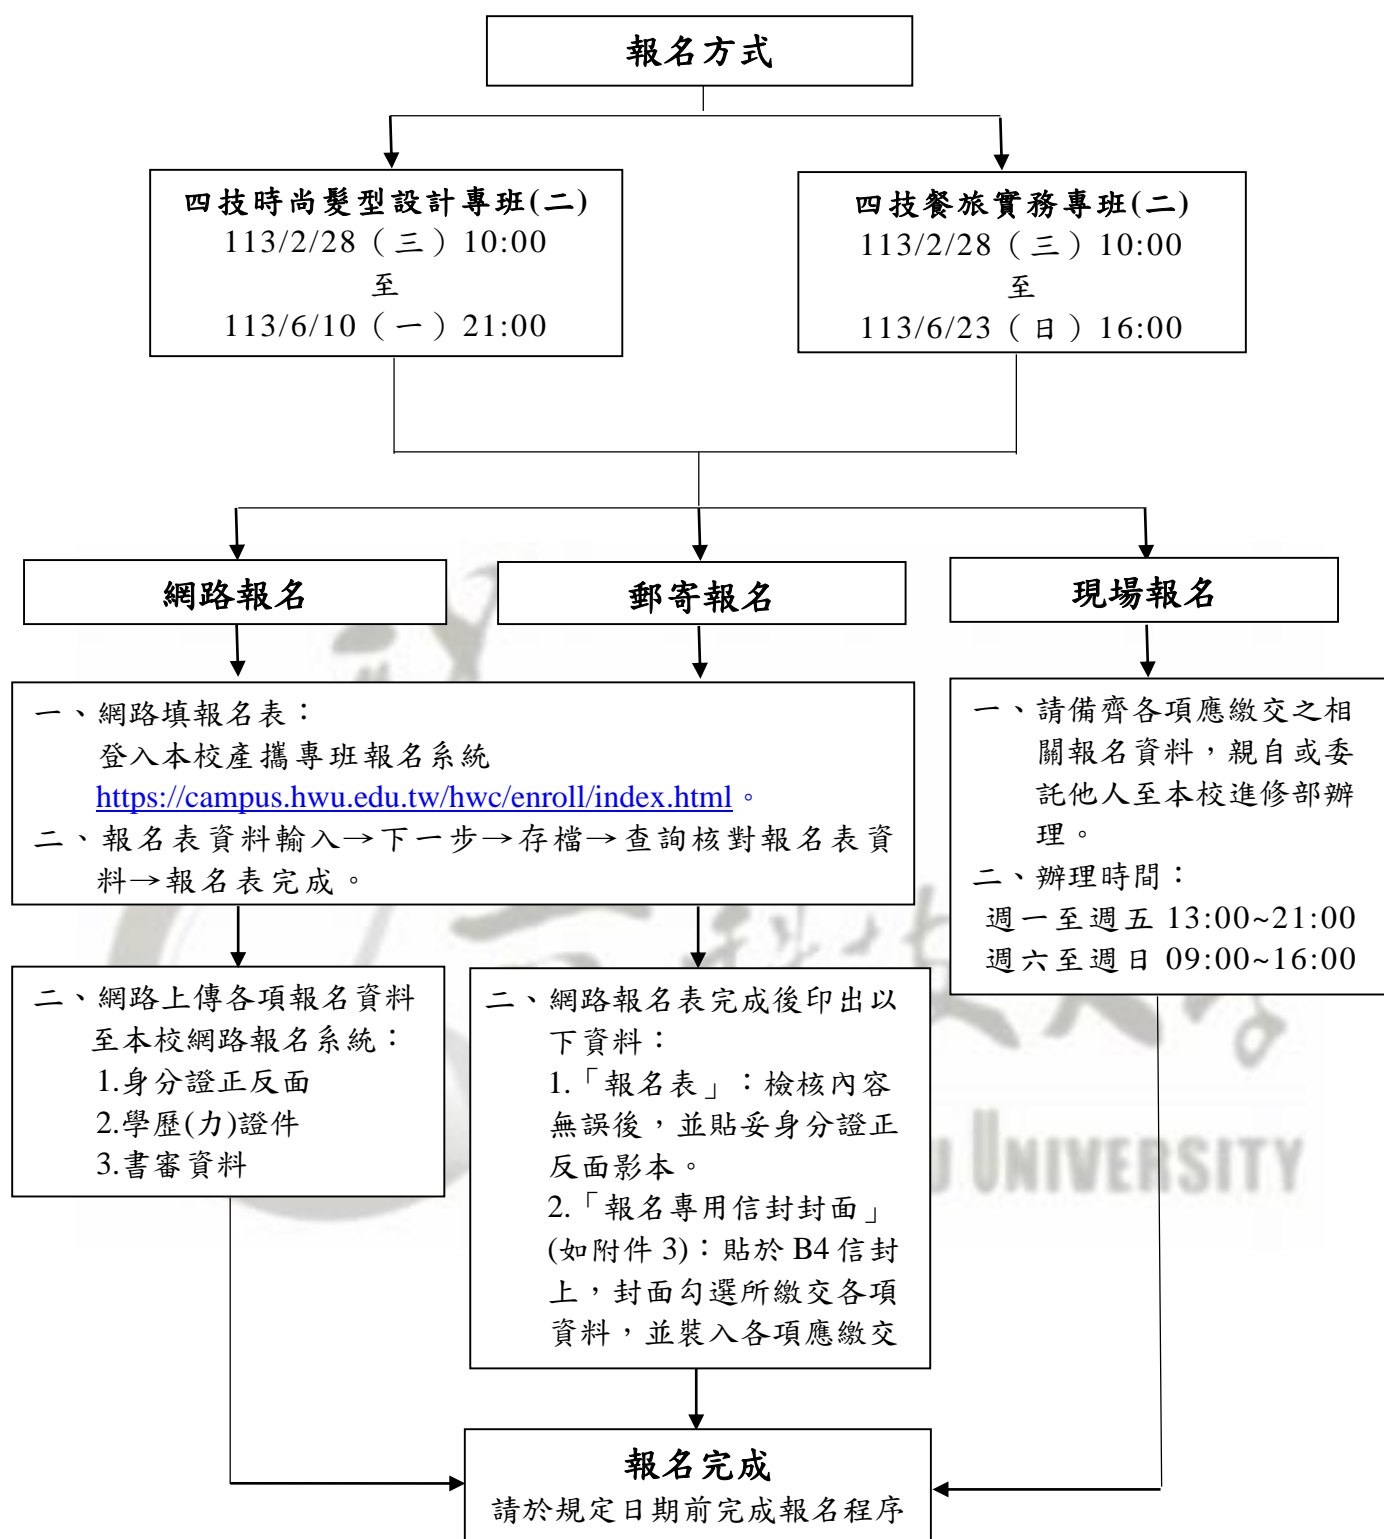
報名方式

四技時尚髮型設計專班(二)
113/2/28（三）10:00
至
113/6/10（一）21:00

四技餐旅實務專班(二)
113/2/28（三）10:00
至
113/6/23（日）16:00

網路報名

郵寄報名

現場報名

一、網路填報名表：
登入本校產攜專班報名系統
https://campus.hwu.edu.tw/hwc/enroll/index.html。
二、報名表資料輸入→下一步→存檔→查詢核對報名表資料→報名表完成。

一、請備齊各項應繳交之相關報名資料，親自或委託他人至本校進修部辦理。
二、辦理時間：
週一至週五 13:00~21:00
週六至週日 09:00~16:00

二、網路上傳各項報名資料至本校網路報名系統：
1.身分證正反面
2.學歷(力)證件
3.書審資料

二、網路報名表完成後印出以下資料：
1.「報名表」：檢核內容無誤後，並貼妥身分證正反面影本。
2.「報名專用信封封面」(如附件 3)：貼於 B4 信封上，封面勾選所繳交各項資料，並裝入各項應繳交

UNIVERSITY

報名完成
請於規定日期前完成報名程序